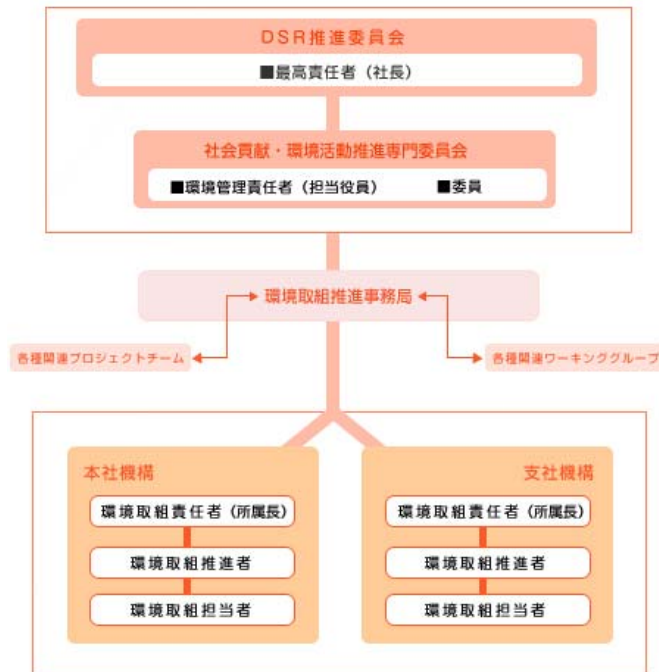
DSR推進委員会

■最高責任者（社長）

社会貢献・環境活動推進専門委員会

■環境管理責任者（担当役員）　■委員

環境取組推進事務局

各種関連プロジェクトチーム

各種関連ワーキンググループ

本社機構

環境取組責任者（所属長）

環境取組推進者

環境取組担当者

支社機構

環境取組責任者（所属長）

環境取組推進者

環境取組担当者